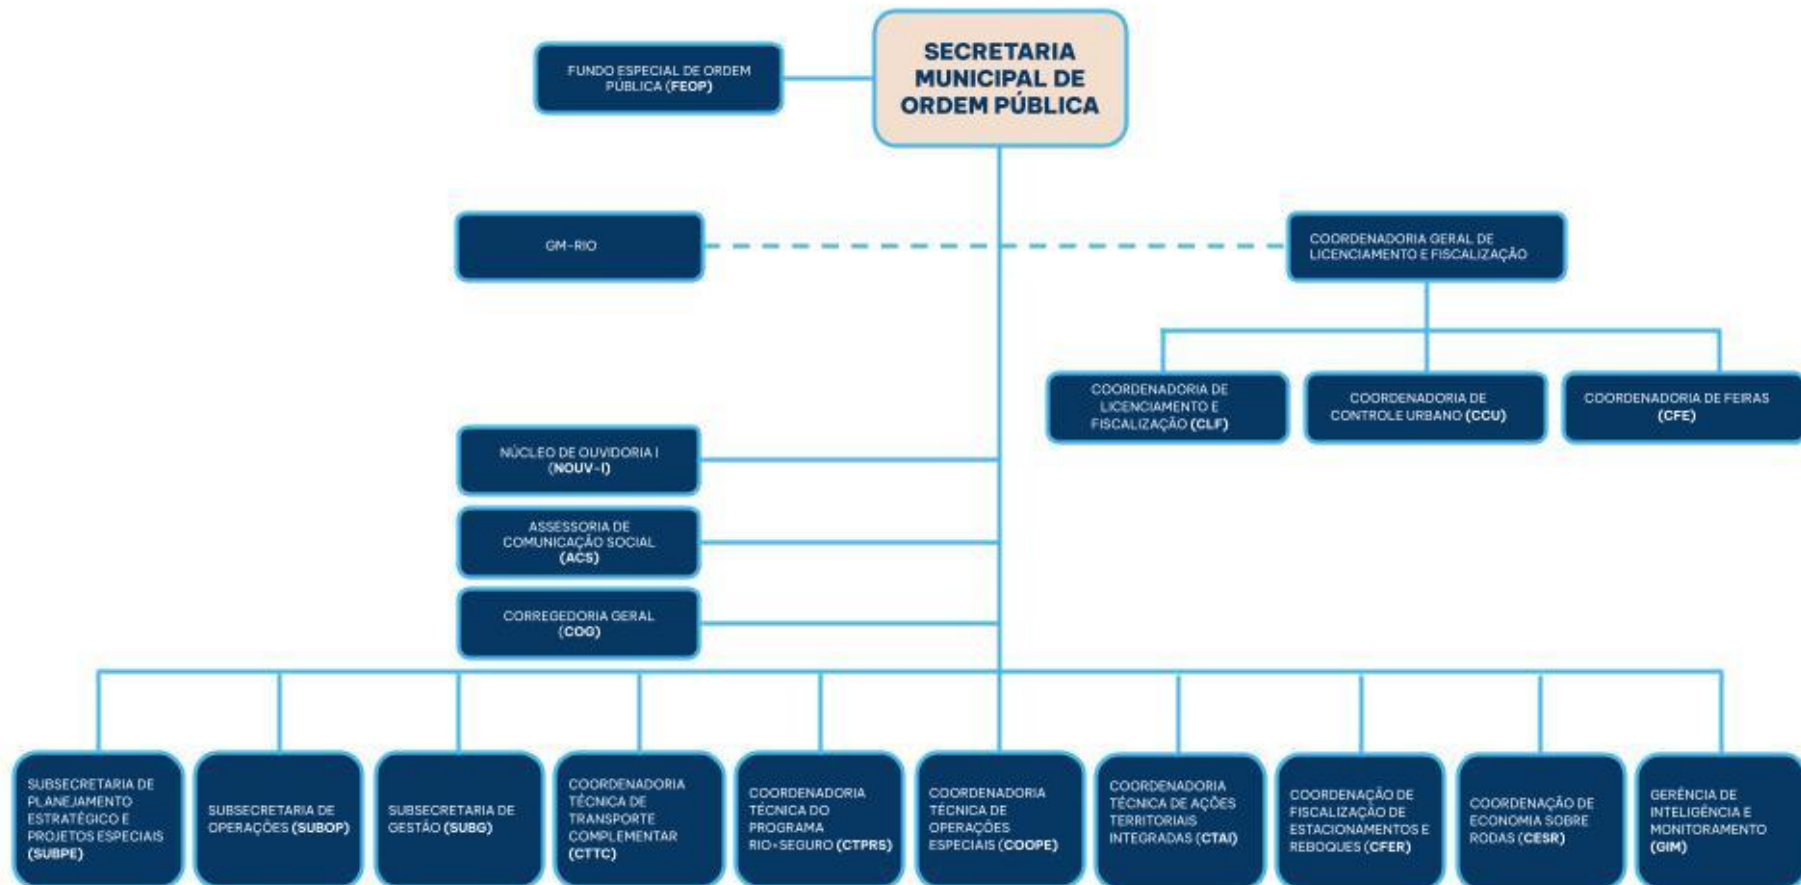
SECRETARIA MUNICIPAL DE ORDEM PÚBLICA

FUNDO ESPECIAL DE ORDEM PÚBLICA (FEOP)

GM-RIO

COORDENADORIA GERAL DE LICENCIAMENTO E FISCALIZAÇÃO

COORDENADORIA DE LICENCIAMENTO E FISCALIZAÇÃO (CLF)

COORDENADORIA DE CONTROLE URBANO (CCU)

COORDENADORIA DE FEIRAS (CFE)

NÚCLEO DE OUVIDORIA I (NOUV-I)

ASSESSORIA DE COMUNICAÇÃO SOCIAL (ACS)

CORREGEDORIA GERAL (COG)

SUBSECRETARIA DE PLANEJAMENTO ESTRATÉGICO E PROJETOS ESPECIAIS (SUBPE)

SUBSECRETARIA DE OPERAÇÕES (SUBOP)

SUBSECRETARIA DE GESTÃO (SUBG)

COORDENADORIA TÉCNICA DE TRANSPORTE COMPLEMENTAR (CTTC)

COORDENADORIA TÉCNICA DO PROGRAMA RIO+SEGURO (CTPRS)

COORDENADORIA TÉCNICA DE OPERAÇÕES ESPECIAIS (COOPE)

COORDENADORIA TÉCNICA DE AÇÕES TERRITORIAIS INTEGRADAS (CTAI)

COORDENAÇÃO DE FISCALIZAÇÃO DE ESTACIONAMENTOS E REBOQUES (CFER)

COORDENAÇÃO DE ECONOMIA SOBRE RODAS (CESR)

GERÊNCIA DE INTELIGÊNCIA E MONITORAMENTO (GIM)